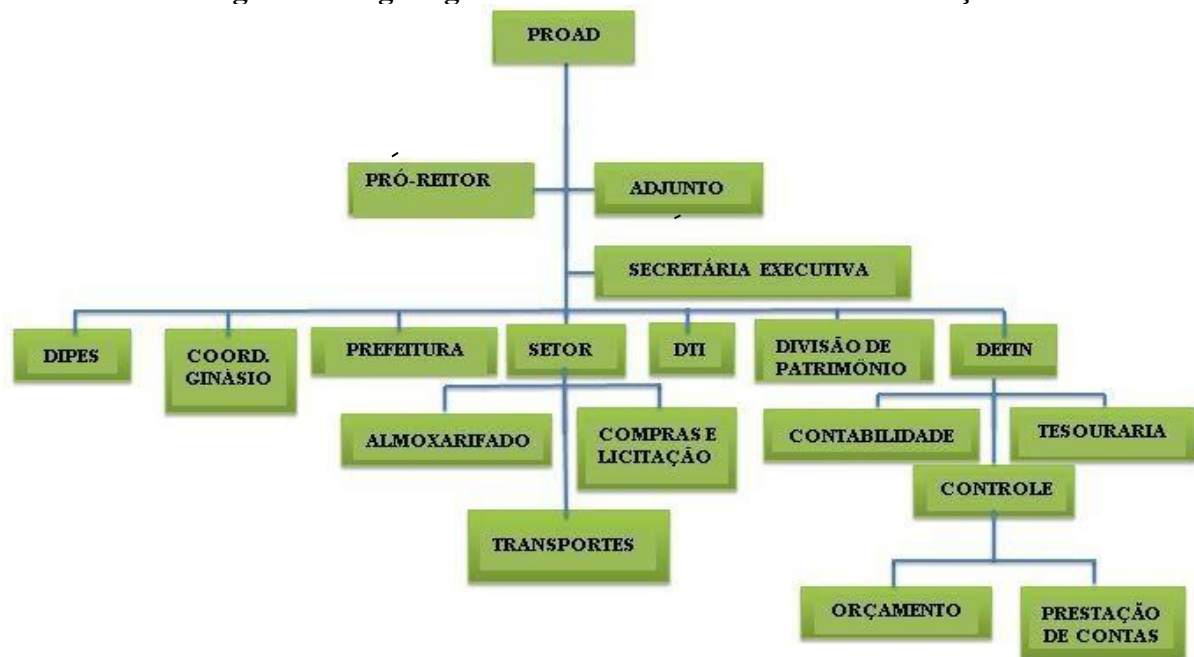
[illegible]

PROAD

PRÓ-REITOR

ADJUNTO

SECRETÁRIA EXECUTIVA

DIPES

COORD. GINÁSIO

PREFEITURA

SETOR

DTI

DIVISÃO DE PATRIMÔNIO

DEFIN

ALMOXARIFADO

COMPRAS E LICITAÇÃO

TRANSPORTES

CONTABILIDADE

TESOURARIA

CONTROLE

ORÇAMENTO

PRESTAÇÃO DE CONTAS